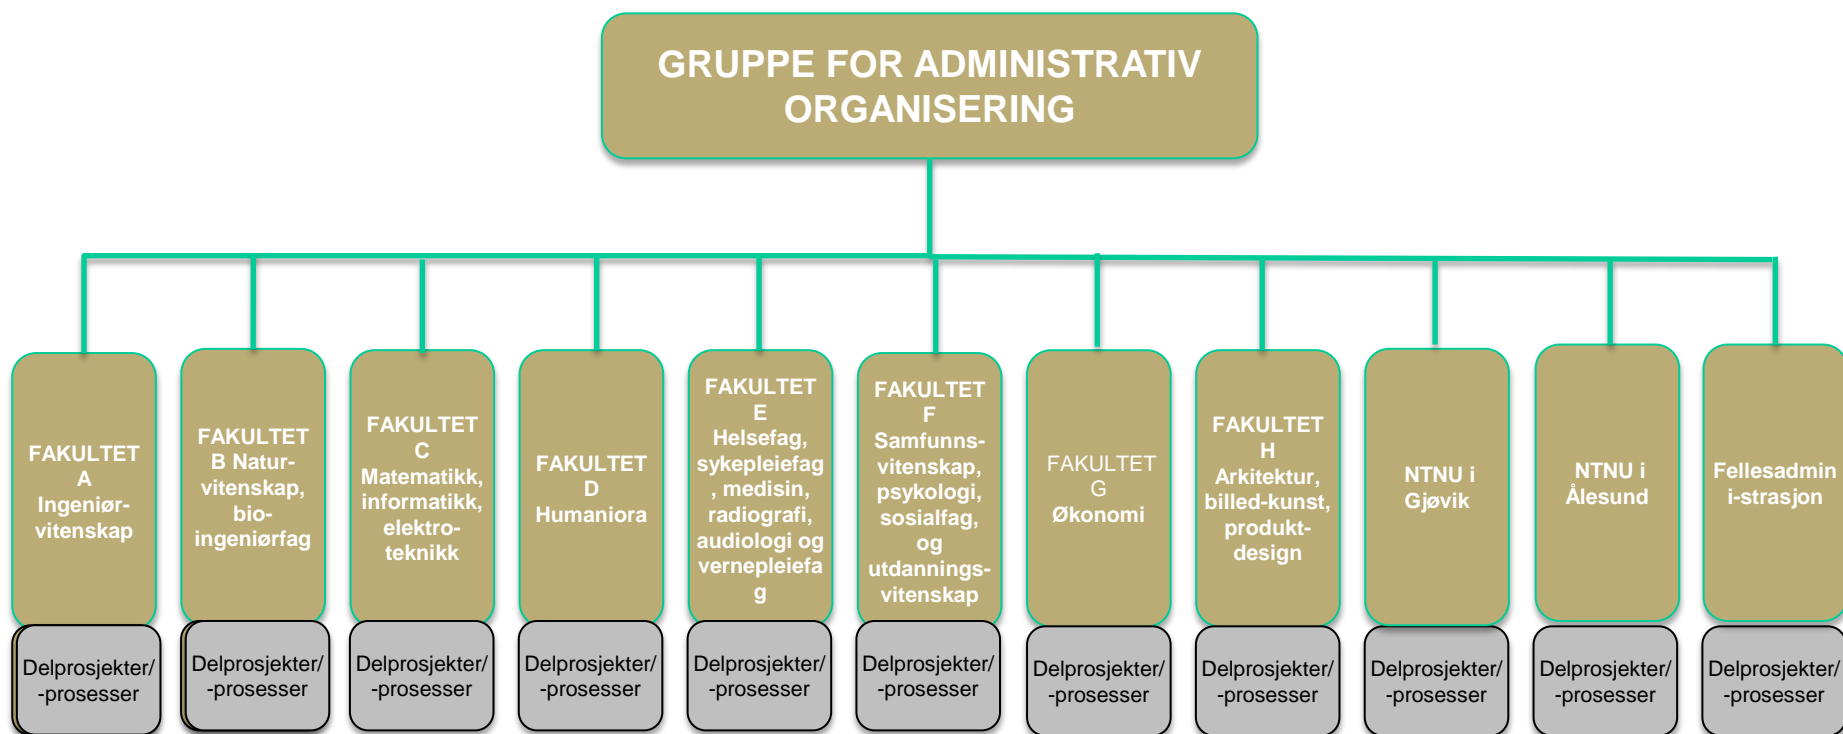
GRUPPE FOR ADMINISTRATIV ORGANISERING

FAKULTET A Ingeniørvitenskap

Delprosjekter/ -prosesser

FAKULTET B Naturvitenskap, bioingeniørfag

Delprosjekter/ -prosesser

FAKULTET C Matematikk, informatikk, elektroteknikk

Delprosjekter/ -prosesser

FAKULTET D Humaniora

Delprosjekter/ -prosesser

FAKULTET E Helsefag, sykepleiefag , medisin, radiografi, audiologi og vernepleiefa g

Delprosjekter/ -prosesser

FAKULTET F Samfunnsvitenskap, psykologi, sosialfag, og utdanningsvitenskap

Delprosjekter/ -prosesser

FAKULTET G Økonomi

Delprosjekter/ -prosesser

FAKULTET H Arkitektur, billed-kunst, produktdesign

Delprosjekter/ -prosesser

NTNU i Gjøvik

Delprosjekter/ -prosesser

NTNU i Ålesund

Delprosjekter/ -prosesser

Fellesadmini-strasjon

Delprosjekter/ -prosesser